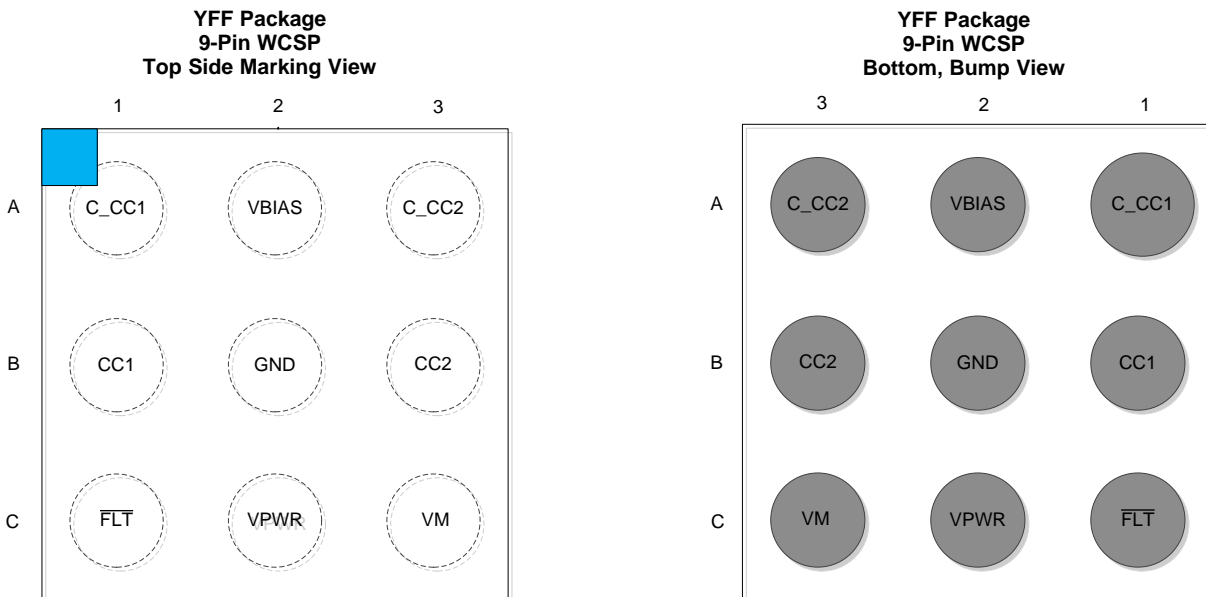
YFF Package
9-Pin WCSP
Top Side Marking View

1 2 3

A C_CC1 VBIAS C_CC2

B CC1 GND CC2

C $\overline{\text{FLT}}$ VPWR VM

YFF Package
9-Pin WCSP
Bottom, Bump View

3 2 1

A C_CC2 VBIAS C_CC1

B CC2 GND CC1

C VM VPWR $\overline{\text{FLT}}$